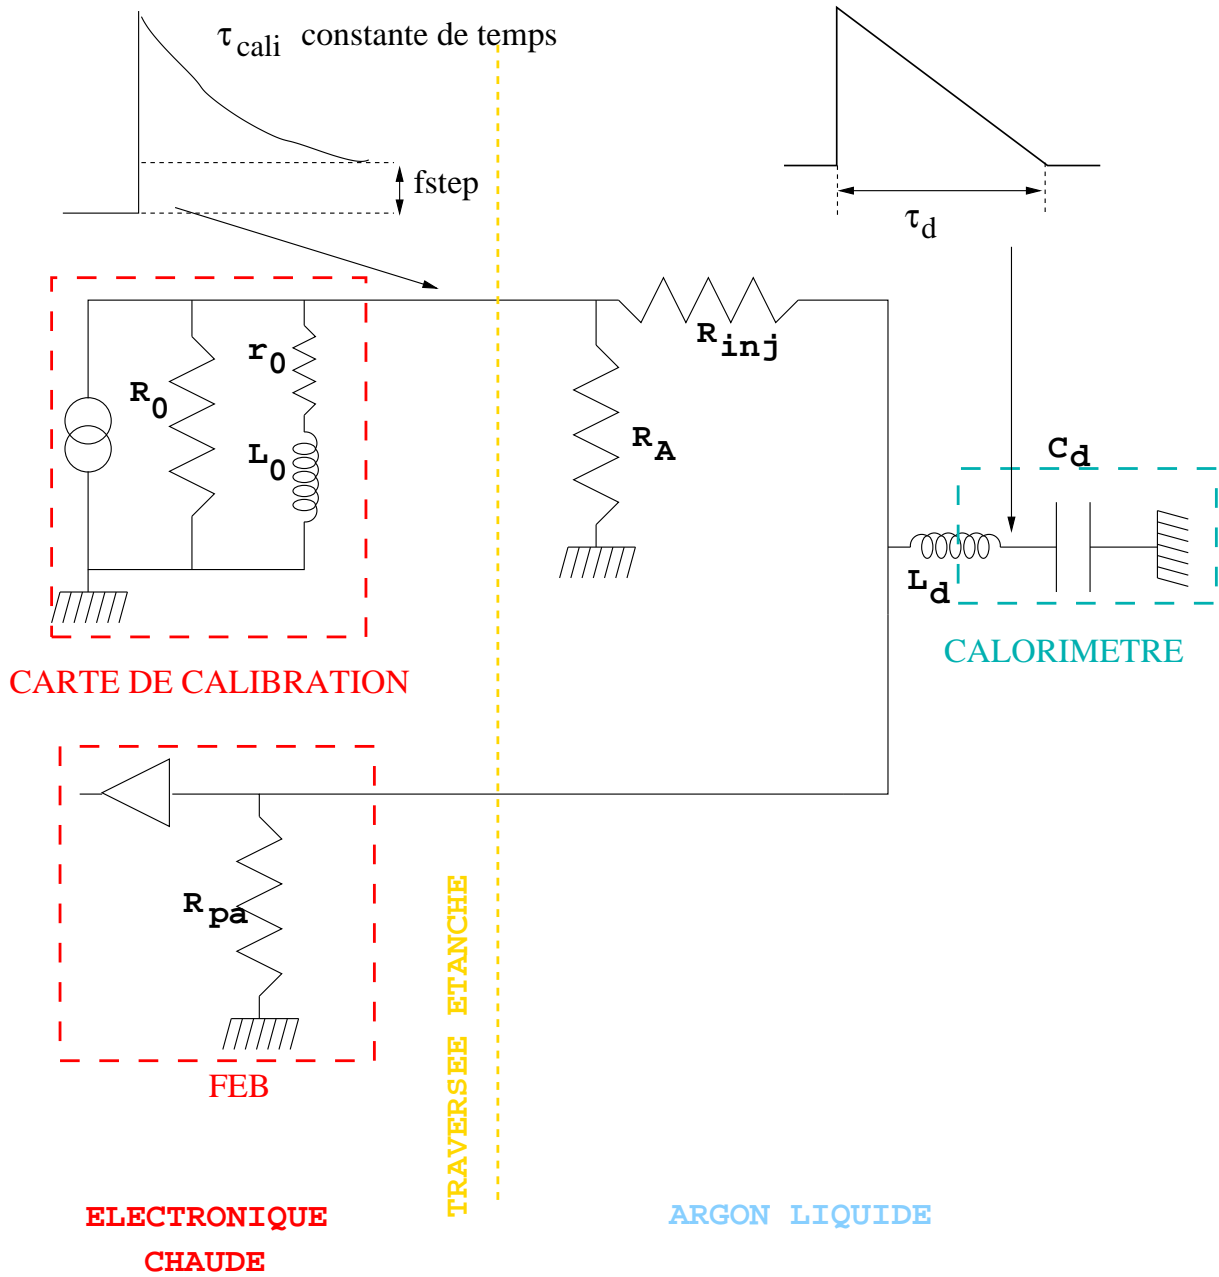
$\tau_{cali}$ constante de temps

fstep

$\tau_d$

$R_{inj}$

$r_0$

$R_0$

$L_0$

$R_A$

$C_d$

$L_d$

CALORIMETRE

CARTE DE CALIBRATION

$R_{pa}$

FEB

TRAVERSEE ETANCHE

ELECTRONIQUE CHAUDE

ARGON LIQUIDE